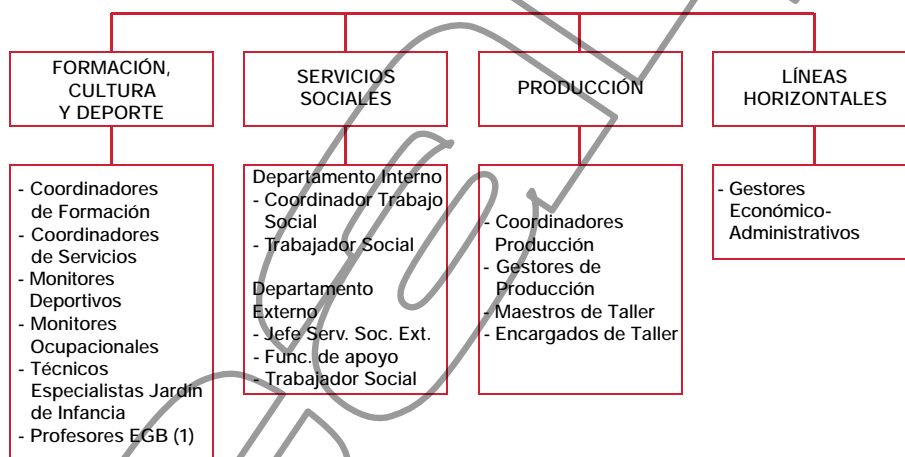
FORMACIÓN, CULTURA Y DEPORTE

SERVICIOS SOCIALES

PRODUCCIÓN

LÍNEAS HORIZONTALES

- Coordinadores de Formación
- Coordinadores de Servicios
- Monitores Deportivos
- Monitores Ocupacionales
- Técnicos Especialistas Jardin de Infancia
- Profesores EGB (1)

Departamento Interno
- Coordinador Trabajo Social
- Trabajador Social

Departamento Externo
- Jefe Serv. Soc. Ext.
- Func. de apoyo
- Trabajador Social

- Coordinadores Producción
- Gestores de Producción
- Maestros de Taller
- Encargados de Taller

- Gestores Económico-Administrativos